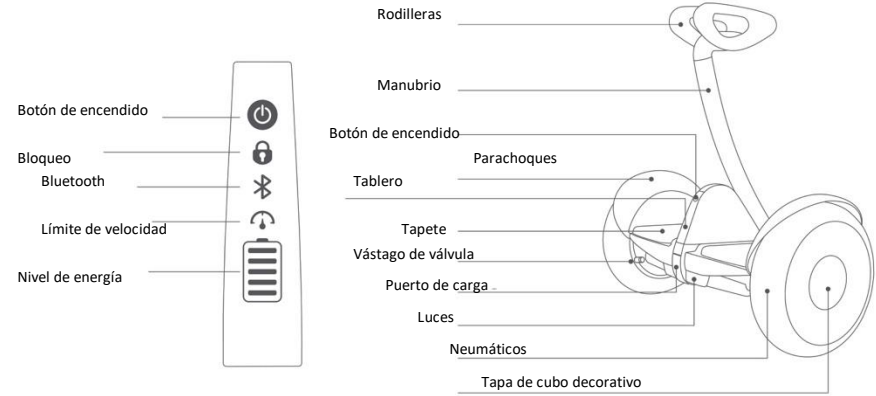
Botón de encendido
Bloqueo
Bluetooth
Límite de velocidad
Nivel de energía

Rodilleras
Manubrio
Botón de encendido
Parachoques
Tablero
Tapete
Vástago de válvula
Puerto de carga
Luces
Neumáticos
Tapa de cubo decorativo